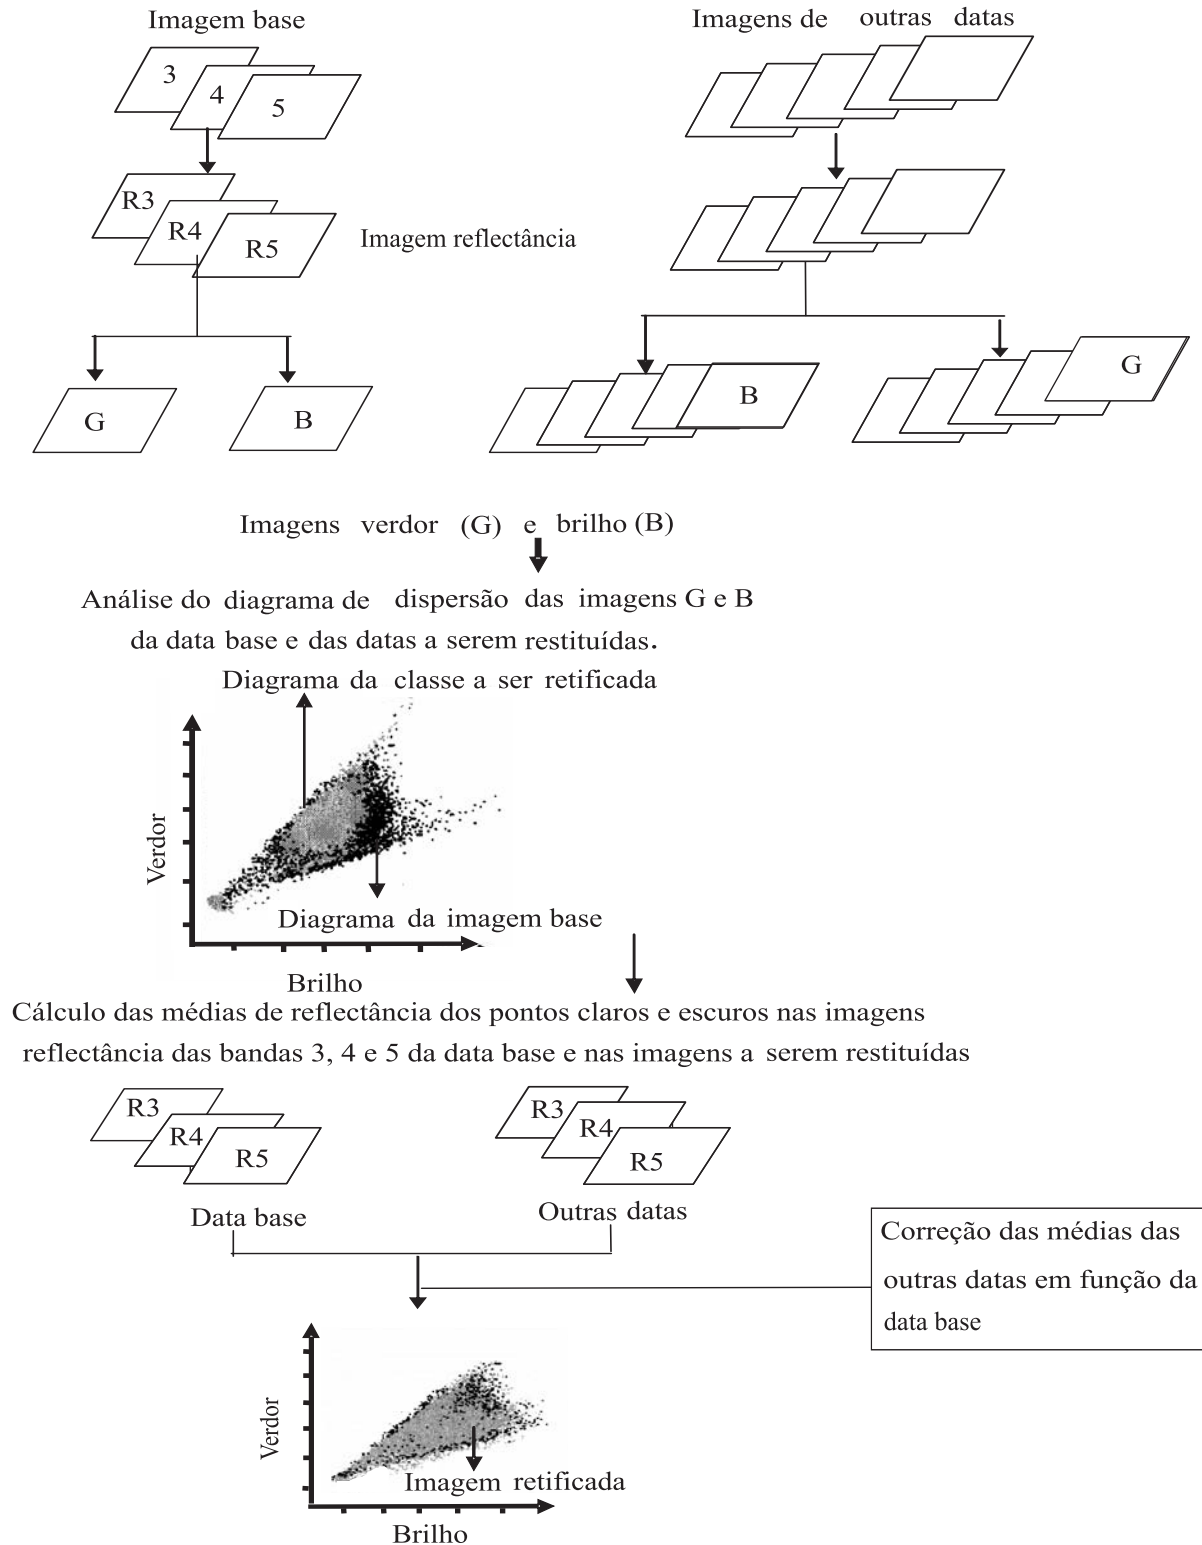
Imagem base

Imagens de outras datas

3
4
5

R3
R4
R5

Imagem reflectância

G
B

B
G

Imagens verdor (G) e brilho (B)

Análise do diagrama de dispersão das imagens G e B da data base e das datas a serem restituídas.

Diagrama da classe a ser retificada

Verdor

Diagrama da imagem base

Brilho

Cálculo das médias de reflectância dos pontos claros e escuros nas imagens reflectância das bandas 3, 4 e 5 da data base e nas imagens a serem restituídas

R3
R4
R5
Data base

R3
R4
R5
Outras datas

Correção das médias das outras datas em função da data base

Verdor

Imagem retificada

Brilho